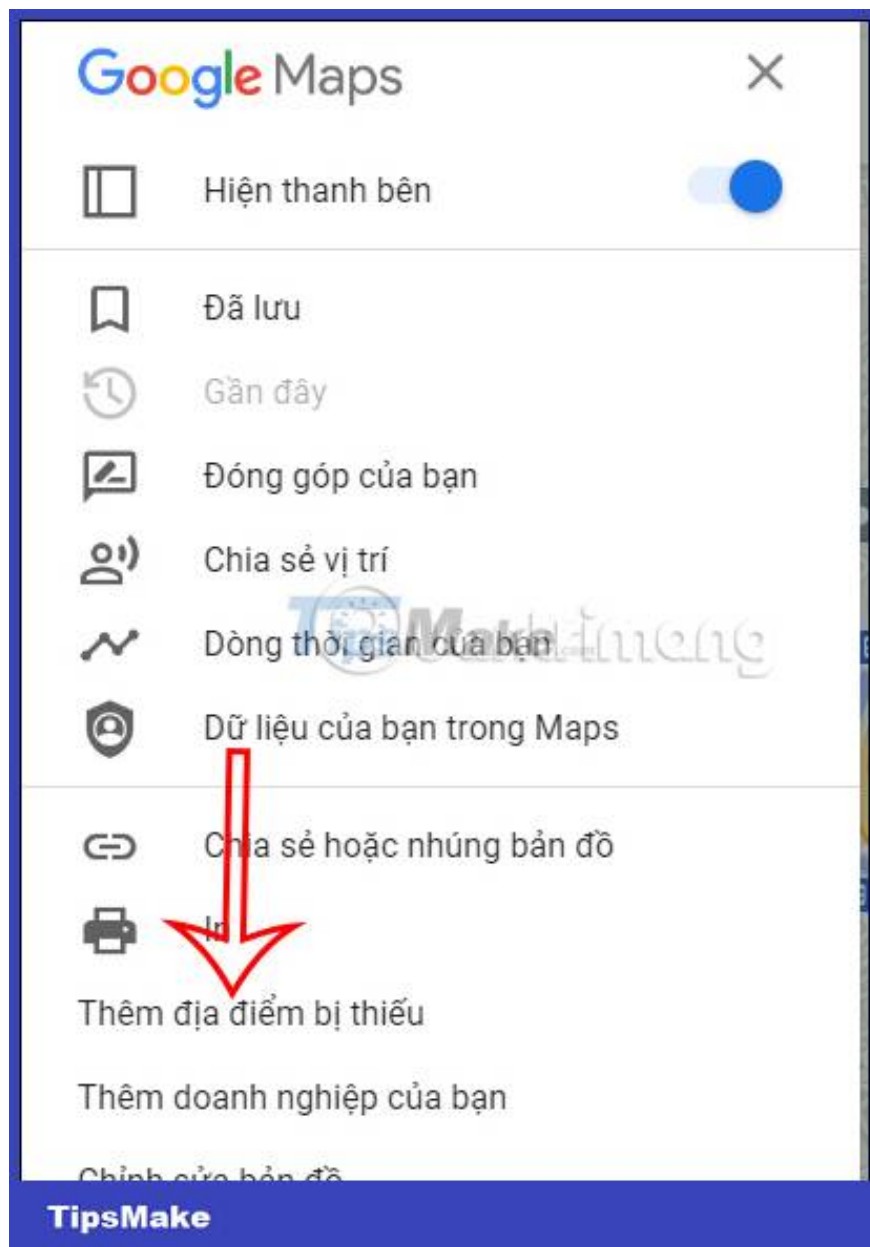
Google Maps

Hiện thanh bên

Đã lưu

Gần đây

Đóng góp của bạn

Chia sẻ vị trí

Dòng thời gian của bạn

Dữ liệu của bạn trong Maps

Chia sẻ hoặc nhúng bản đồ

In

Thêm địa điểm bị thiếu

Thêm doanh nghiệp của bạn

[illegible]

TipsMake